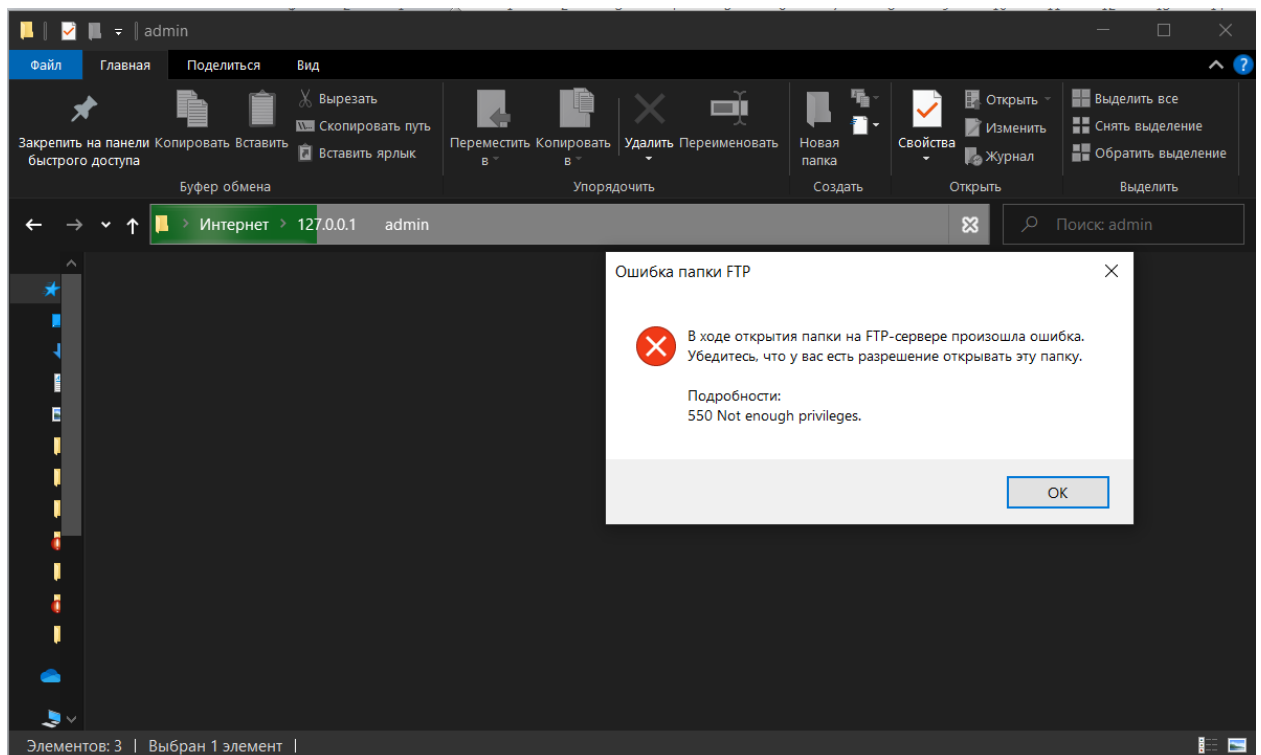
admin

Файл | Главная | Поделиться | Вид

Закрепить на панели быстрого доступа | Копировать | Вставить | Вырезать | Скопировать путь | Вставить ярлык
Буфер обмена

Переместить в | Копировать в | Удалить | Переименовать
Упорядочить

Новая папка
Создать

Свойства | Открыть | Изменить | Журнал
Открыть

Выделить все | Снять выделение | Обратить выделение
Выделить

Интернет > 127.0.0.1 admin

Поиск: admin

Ошибка папки FTP

В ходе открытия папки на FTP-сервере произошла ошибка. Убедитесь, что у вас есть разрешение открывать эту папку.

Подробности:
550 Not enough privileges.

OK

Элементов: 3 | Выбран 1 элемент |